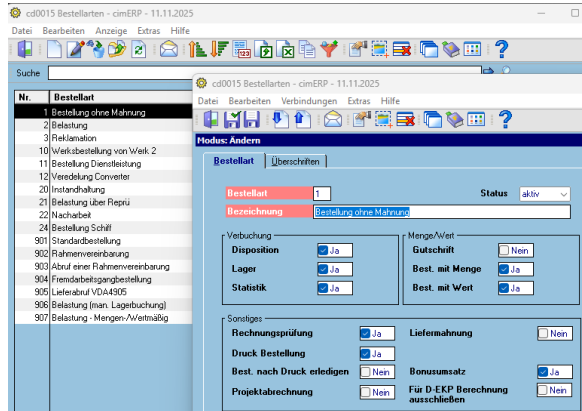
cd0015 Bestellarten - cimERP - 11.11.2025

Datei Bearbeiten Anzeige Extras Hilfe

Suche

| Nr. | Bestellart |
|---|---|
| 1 | Bestellung ohne Mahnung |
| 2 | Belastung |
| 3 | Reklamation |
| 10 | Werksbestellung von Werk 2 |
| 11 | Bestellung Dienstleistung |
| 12 | Veredelung Converter |
| 20 | Instandhaltung |
| 21 | Belastung über Repro |
| 22 | Nacharbeit |
| 24 | Bestellung Schiff |
| 901 | Standardbestellung |
| 902 | Rahmenvereinbarung |
| 903 | Abruf einer Rahmenvereinbarung |
| 904 | Fremdarbeitsgangbestellung |
| 905 | Lieferabruf VDA4905 |
| 906 | Belastung (man. Lagerbuchung) |
| 907 | Belastung - Mengen-/Wertmäßig |

cd0015 Bestellarten - cimERP - 11.11.2025

Datei Bearbeiten Verbindungen Extras Hilfe

Modus: Ändern

Bestellart Überschriften

Bestellart 1 Status aktiv

Bezeichnung Bestellung ohne Mahnung

Verbuchung
Disposition Ja
Lager Ja
Statistik Ja

Menge/Wert
Gutschrift Nein
Best. mit Menge Ja
Best. mit Wert Ja

Sonstiges
Rechnungsprüfung Ja
Liefermahnung Nein
Druck Bestellung Ja
Best. nach Druck erledigen Nein
Bonusumsatz Ja
Projektabrechnung Nein
Für D-EKP Berechnung ausschließen Nein